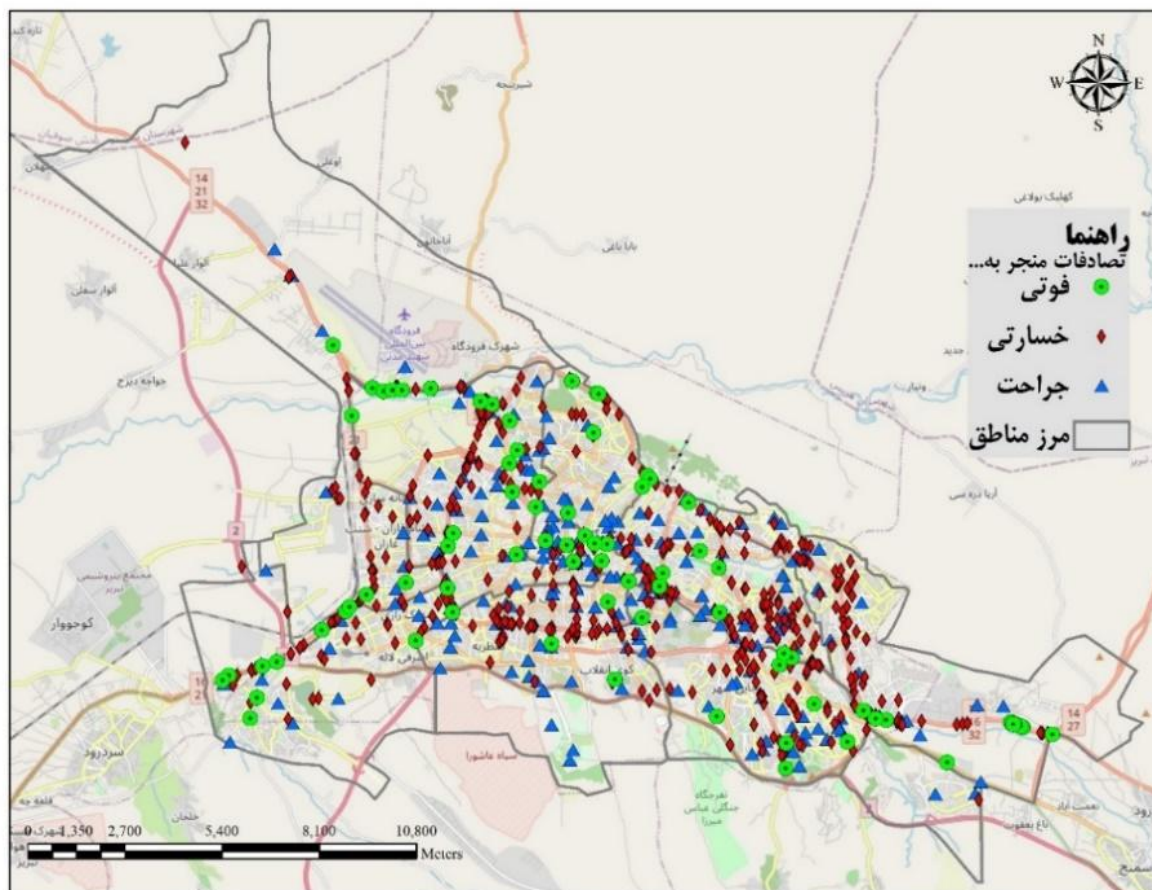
N
W
E
S

راهنما
تصادفات منجر به...
فوتی
خسارتی
جراحت
مرز مناطق

شهرک فرودگاه
فرودگاه بین المللی شهید مدنی
انوار علیا
انوار سفلی
جواجه دیزج
کوجووار
سردرود
آخماقیه
باباباغی
اوغلی
شیرنجه
کهلیک بولاغی
وتیار
کوی انقلاب
سیاه عاشورا
تفرجگاه جنگلی عباس میرزا
خلجان
مجتمع پتروشیمی تبریز
باغ یعقوب

14
21
32
2
14
27
6
32
16
21

0 1,350 2,700 5,400 8,100 10,800
Meters